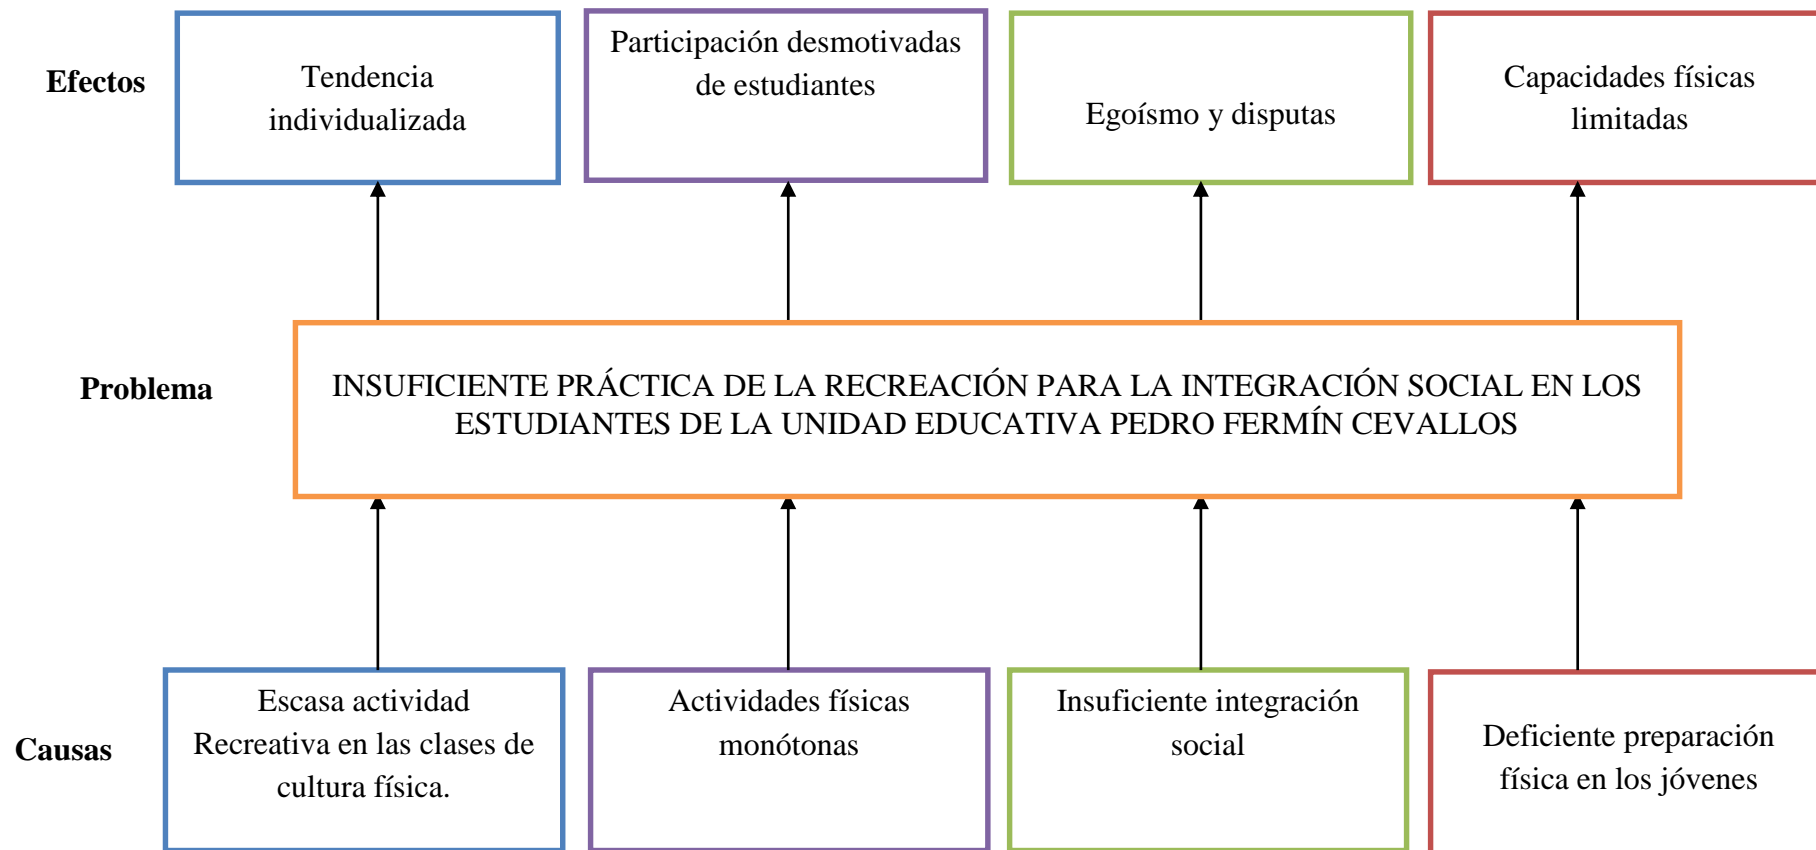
Efectos

Tendencia individualizada

Participación desmotivadas de estudiantes

Egoísmo y disputas

Capacidades físicas limitadas

Problema

INSUFICIENTE PRÁCTICA DE LA RECREACIÓN PARA LA INTEGRACIÓN SOCIAL EN LOS ESTUDIANTES DE LA UNIDAD EDUCATIVA PEDRO FERMÍN CEVALLOS

Causas

Escasa actividad Recreativa en las clases de cultura física.

Actividades físicas monótonas

Insuficiente integración social

Deficiente preparación física en los jóvenes